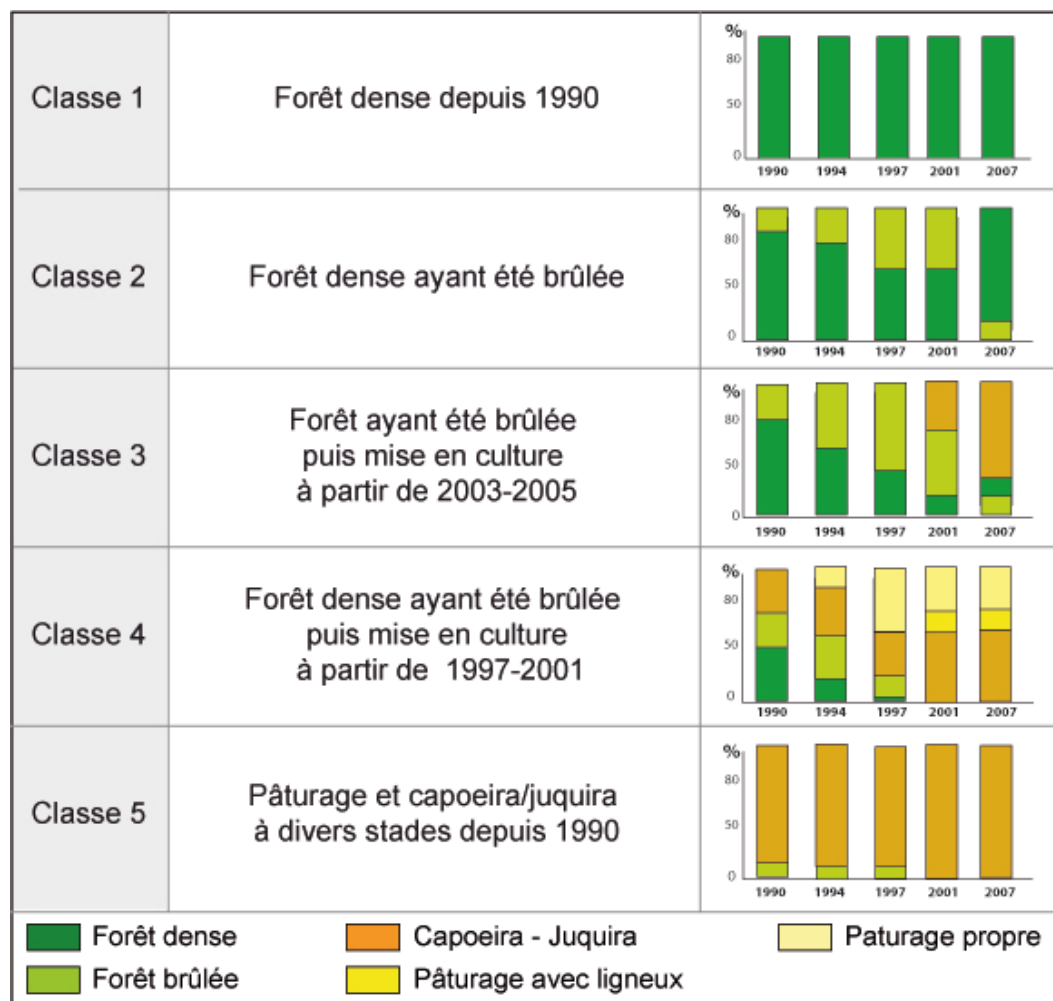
| Classe 1 | Forêt dense depuis 1990 | % 80 50 0 1990 1994 1997 2001 2007 |
|---|---|---|
| Classe 2 | Forêt dense ayant été brûlée | % 80 50 0 1990 1994 1997 2001 2007 |
| Classe 3 | Forêt ayant été brûlée puis mise en culture à partir de 2003-2005 | % 80 50 0 1990 1994 1997 2001 2007 |
| Classe 4 | Forêt dense ayant été brûlée puis mise en culture à partir de 1997-2001 | % 80 50 0 1990 1994 1997 2001 2007 |
| Classe 5 | Pâturage et capoeira/juquira à divers stades depuis 1990 | % 80 50 0 1990 1994 1997 2001 2007 |

Forêt dense
Forêt brûlée
Capoeira - Juquira
Pâturage avec ligneux
Paturage propre